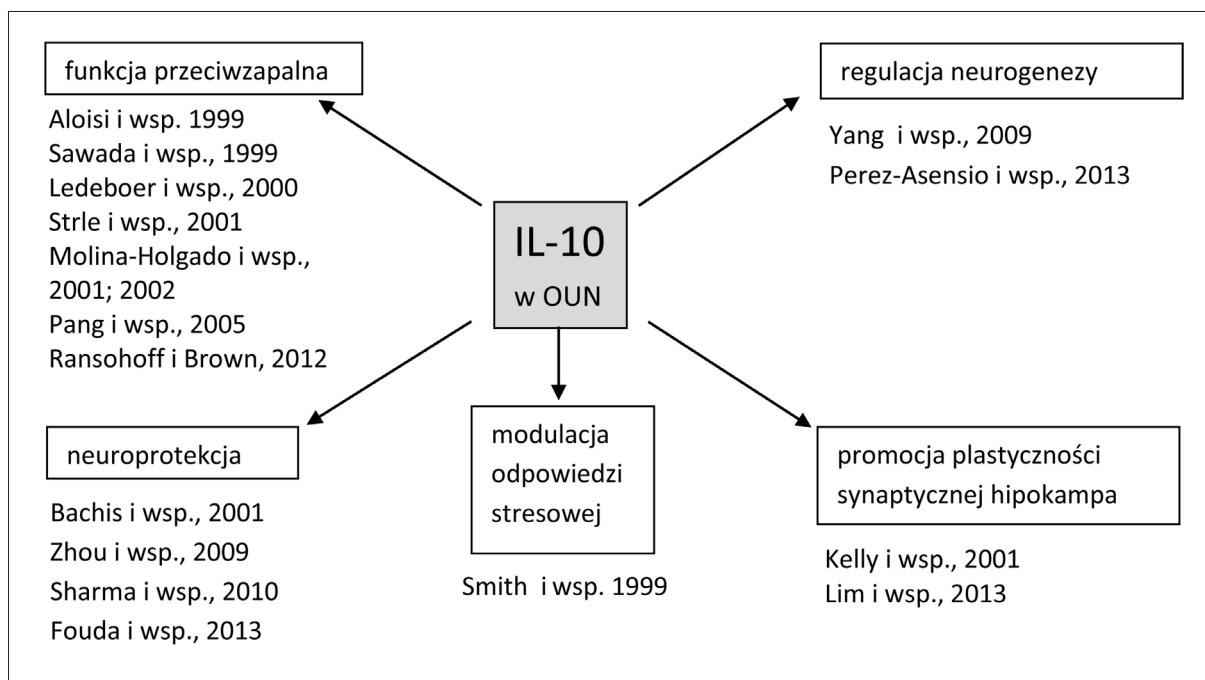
funkcja przeciwzapalna

Aloisi i wsp. 1999
Sawada i wsp., 1999
Ledeboer i wsp., 2000
Strle i wsp., 2001
Molina-Holgado i wsp., 2001; 2002
Pang i wsp., 2005
Ransohoff i Brown, 2012

regulacja neurogenezy

Yang i wsp., 2009
Perez-Asensio i wsp., 2013

IL-10
w OUN

neuroprotekcja

Bachis i wsp., 2001
Zhou i wsp., 2009
Sharma i wsp., 2010
Fouda i wsp., 2013

modulacja odpowiedzi stresowej

Smith i wsp. 1999

promocja plastyczności synaptycznej hipokampa

Kelly i wsp., 2001
Lim i wsp., 2013